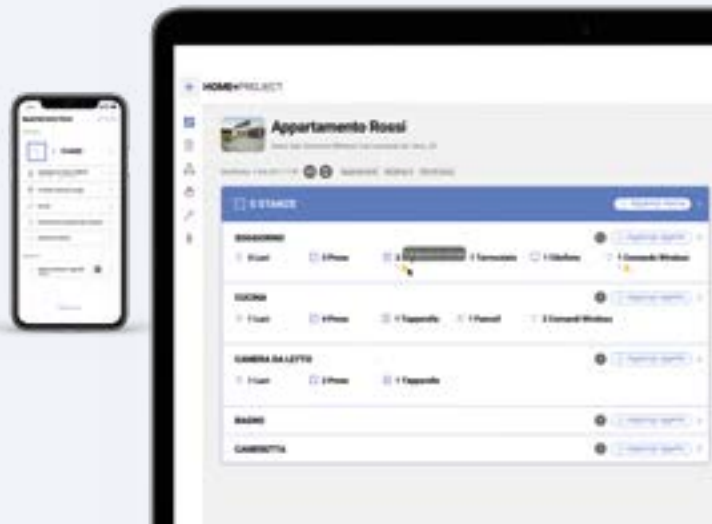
HOME+PROJECT

Appartamento Rossi

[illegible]

5 STANZE

SOGGIORNO
2 Luci
3 Prese
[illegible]
1 Termostato
1 Citofono
1 Comando Windows

CUCINA
1 Luci
4 Prese
1 Tapparelle
1 Pannel
2 Comandi Windows

CAMERA DA LETTO
1 Luci
2 Prese
1 Tapparelle

BAGNO

CAMERETTA